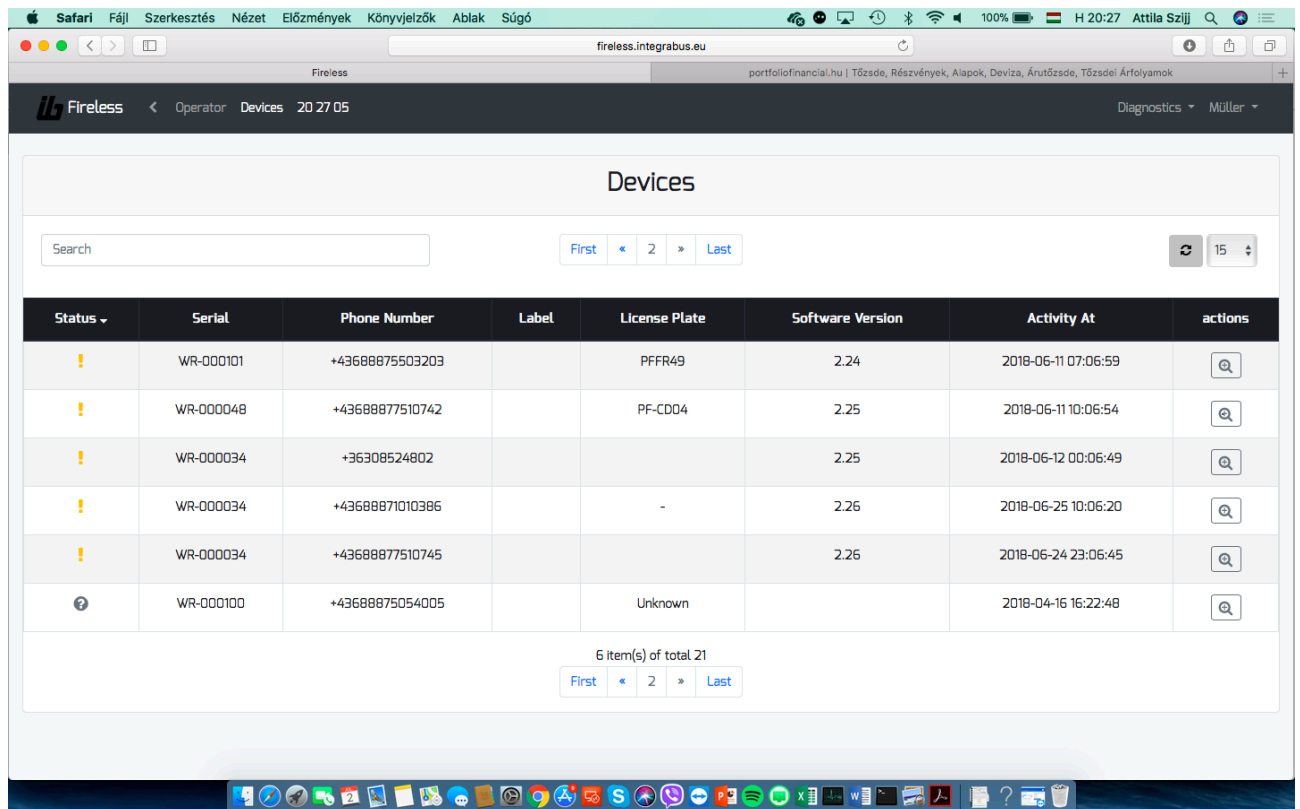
Safari Fájl Szerkesztés Nézet Előzmények Könyvjelzők Ablak Súgó
100% H 20:27 Attila Szijj

fireless.integrabus.eu

Fireless
portfoliofinancial.hu | Tőzsde, Részvények, Alapok, Deviza, Árutőzsde, Tőzsdei Árfolyamok

Fireless Operator Devices 20 27 05
Diagnostics Müller

Devices

Search
First « 2 » Last
15

| Status | Serial | Phone Number | Label | License Plate | Software Version | Activity At | actions |
|---|---|---|---|---|---|---|---|
| ! | WR-000101 | +43688875503203 | | PFFR49 | 2.24 | 2018-06-11 07:06:59 | |
| ! | WR-000048 | +43688877510742 | | PF-CD04 | 2.25 | 2018-06-11 10:06:54 | |
| ! | WR-000034 | +36308524802 | | | 2.25 | 2018-06-12 00:06:49 | |
| ! | WR-000034 | +43688871010386 | | - | 2.26 | 2018-06-25 10:06:20 | |
| ! | WR-000034 | +43688877510745 | | | 2.26 | 2018-06-24 23:06:45 | |
| ? | WR-000100 | +43688875054005 | | Unknown | | 2018-04-16 16:22:48 | |

6 item(s) of total 21
First « 2 » Last